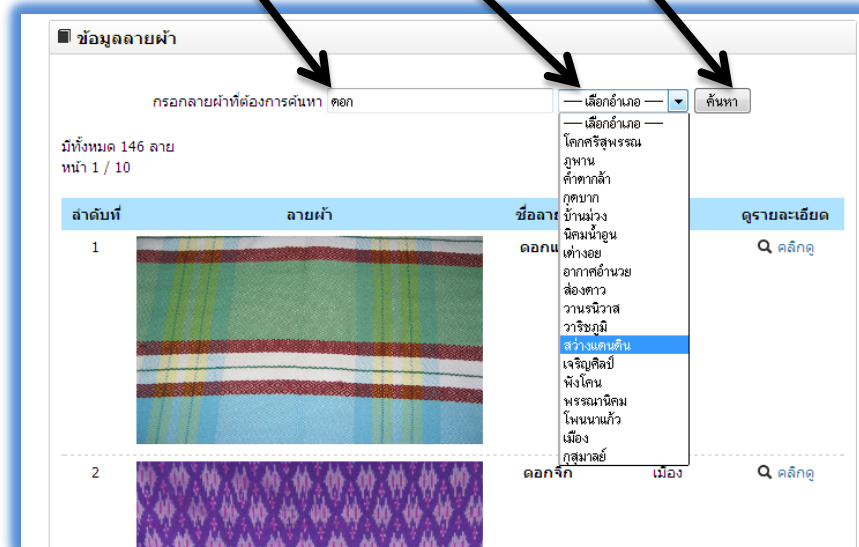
ข้อมูลลายผ้า

กรอกลายผ้าที่ต้องการค้นหา ดอก
—— เลือกอำเภอ ——
ค้นหา

—— เลือกอำเภอ ——
โคกศรีสุพรรณ
ภูพาน
คำตากล้า
กุดบาก
บ้านม่วง
นิคมน้ำอูน
เต่างอย
อากาศอำนวย
ส่องดาว
วานรนิวาส
วาริชภูมิ
สว่างแดนดิน
เจริญศิลป์
พังโคน
พรรณานิคม
โพนนาแก้ว
เมือง
กุสุมาลย์

มีทั้งหมด 146 ลาย
หน้า 1 / 10

| ลำดับที่ | ลายผ้า | ชื่อลาย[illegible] | | ดูรายละเอียด |
|---|---|---|---|---|
| 1 | | ดอก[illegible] | | คลิกดู |
| 2 | | ดอกจิก | เมือง | คลิกดู |